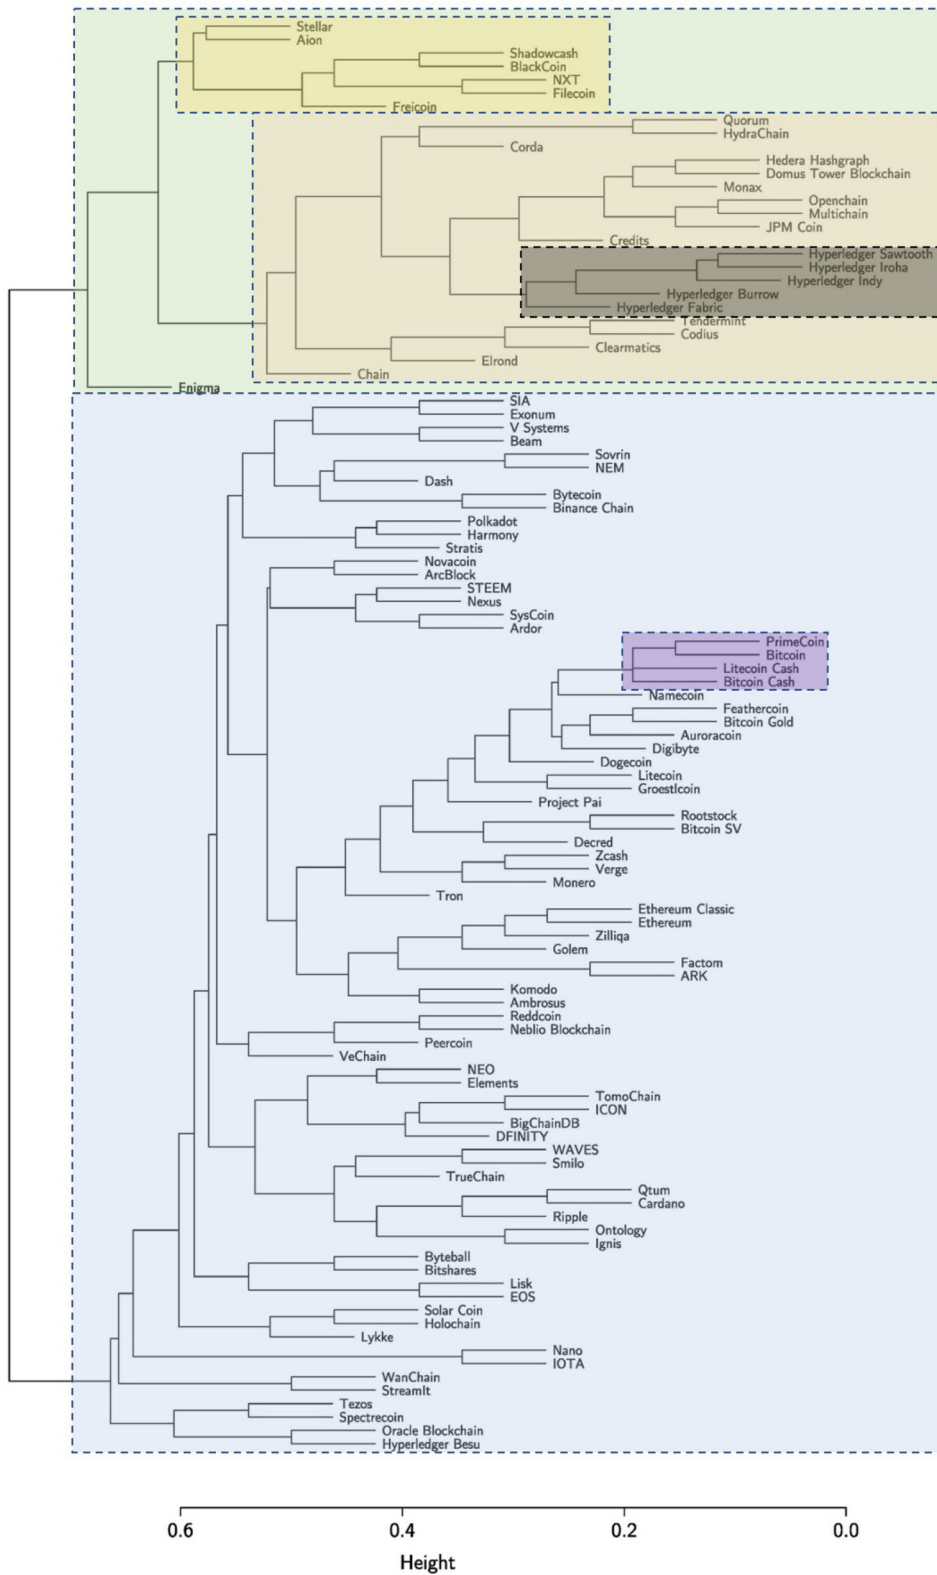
Stellar
Aion
Shadowcash
BlackCoin
NXT
Filecoin
Freicoin
Quorum
HydraChain
Corda
Hedera Hashgraph
Domus Tower Blockchain
Monax
Openchain
Multichain
JPM Coin
Credits
Hyperledger Sawtooth
Hyperledger Iroha
Hyperledger Indy
Hyperledger Burrow
Hyperledger Fabric
Tendermint
Codius
Clearmatics
Elrond
Chain
Enigma
SIA
Exonum
V Systems
Beam
Sovrin
NEM
Dash
Bytecoin
Binance Chain
Polkadot
Harmony
Stratis
Novacoin
ArcBlock
STEEM
Nexus
SysCoin
Ardor
PrimeCoin
Bitcoin
Litecoin Cash
Bitcoin Cash
Namecoin
Feathercoin
Bitcoin Gold
Auroracoin
Digibyte
Dogecoin
Litecoin
Groestlcoin
Project Pai
Rootstock
Bitcoin SV
Decred
Zcash
Verge
Monero
Tron
Ethereum Classic
Ethereum
Zilliqa
Golem
Factom
ARK
Komodo
Ambrosus
Reddcoin
Neblio Blockchain
Peercoin
VeChain
NEO
Elements
TomoChain
ICON
BigChainDB
DFINITY
WAVES
Smilo
TrueChain
Qtum
Cardano
Ripple
Ontology
Ignis
Byteball
Bitshares
Lisk
EOS
Solar Coin
Holochain
Lykke
Nano
IOTA
WanChain
StreamIt
Tezos
Spectrecoin
Oracle Blockchain
Hyperledger Besu

0.6 0.4 0.2 0.0
Height